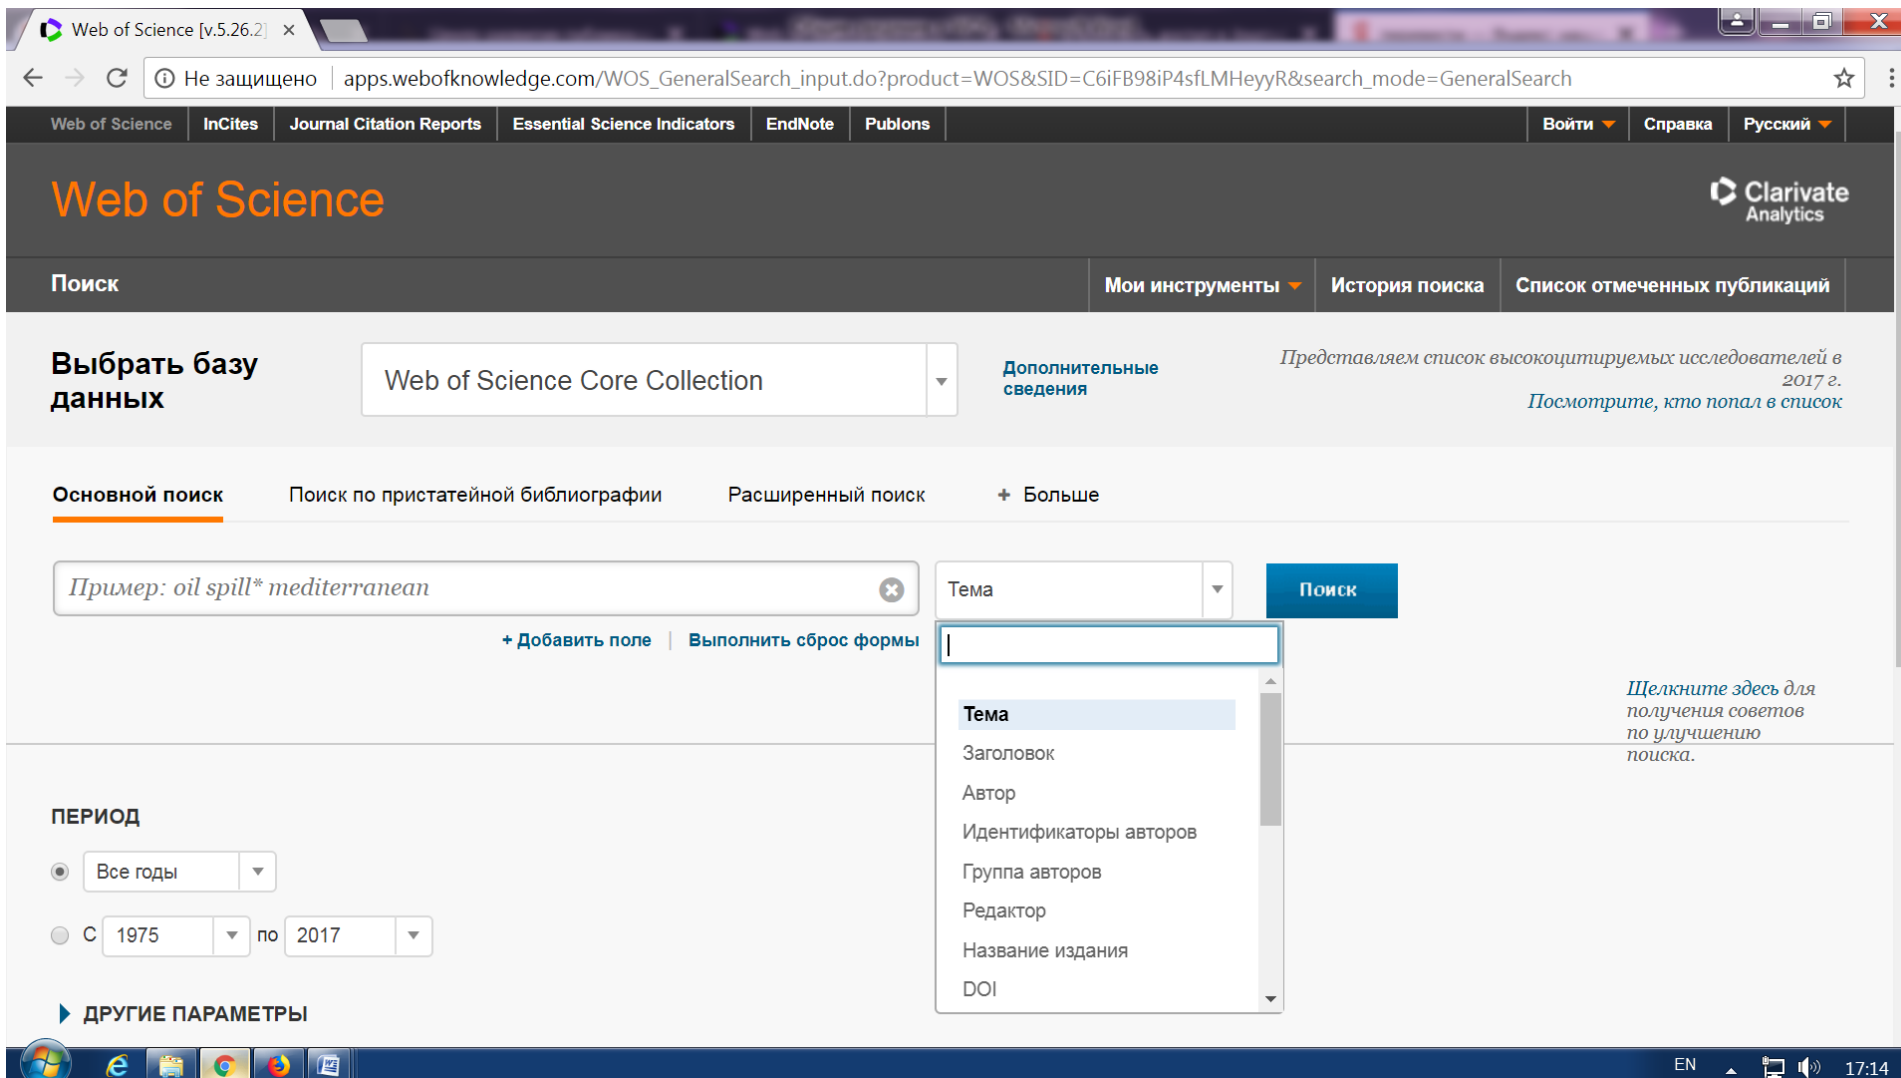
Web of Science [v.5.26.2] ×

Не защищено | apps.webofknowledge.com/WOS_GeneralSearch_input.do?product=WOS&SID=C6iFB98iP4sfLMHeyyR&search_mode=GeneralSearch

Web of Science | InCites | Journal Citation Reports | Essential Science Indicators | EndNote | Publons | Войти | Справка | Русский

Web of Science

Clarivate Analytics

Поиск | Мои инструменты | История поиска | Список отмеченных публикаций

Выбрать базу данных

Web of Science Core Collection

Дополнительные сведения

Представляем список высокоцитируемых исследователей в 2017 г.
Посмотрите, кто попал в список

Основной поиск | Поиск по пристатейной библиографии | Расширенный поиск | + Больше

Пример: oil spill* mediterranean

Тема

Поиск

+ Добавить поле | Выполнить сброс формы

Тема
Заголовок
Автор
Идентификаторы авторов
Группа авторов
Редактор
Название издания
DOI

Щелкните здесь для получения советов по улучшению поиска.

ПЕРИОД

Все годы

С 1975 по 2017

ДРУГИЕ ПАРАМЕТРЫ

EN 17:14